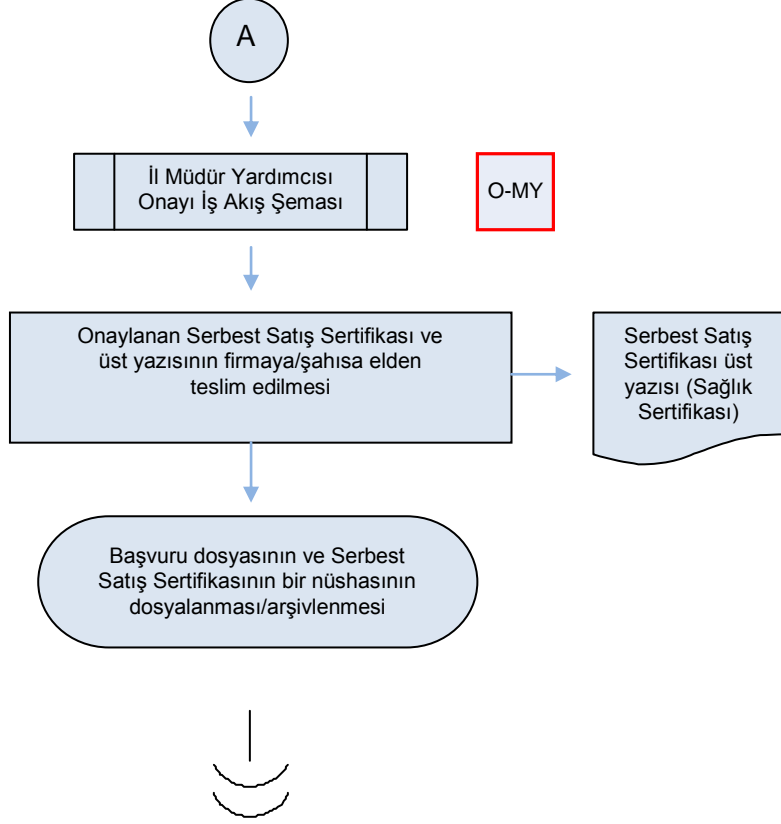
A

İl Müdür Yardımcısı Onayı İş Akış Şeması

O-MY

Onaylanan Serbest Satış Sertifikası ve üst yazısının firmaya/şahısa elden teslim edilmesi

Serbest Satış Sertifikası üst yazısı (Sağlık Sertifikası)

Başvuru dosyasının ve Serbest Satış Sertifikasının bir nüshasının dosyalanması/arşivlenmesi